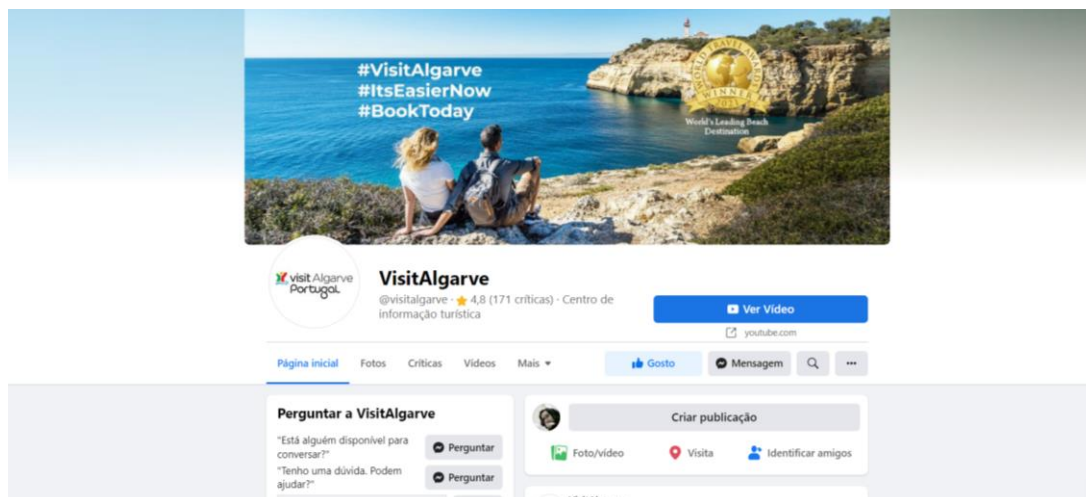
#VisitAlgarve
#ItsEasierNow
#BookToday

WORLD TRAVEL AWARDS
WINNER
2021
World's Leading Beach Destination

visit Algarve Portugal

VisitAlgarve

@visitalgarve · ★ 4,8 (171 críticas) · Centro de informação turística

Ver Vídeo
youtube.com

Página inicial Fotos Críticas Vídeos Mais ▾

Gosto
Mensagem
...

Perguntar a VisitAlgarve

"Está alguém disponível para conversar?"
Perguntar

"Tenho uma dúvida. Podem ajudar?"
Perguntar

Criar publicação

Foto/vídeo
Visita
Identificar amigos